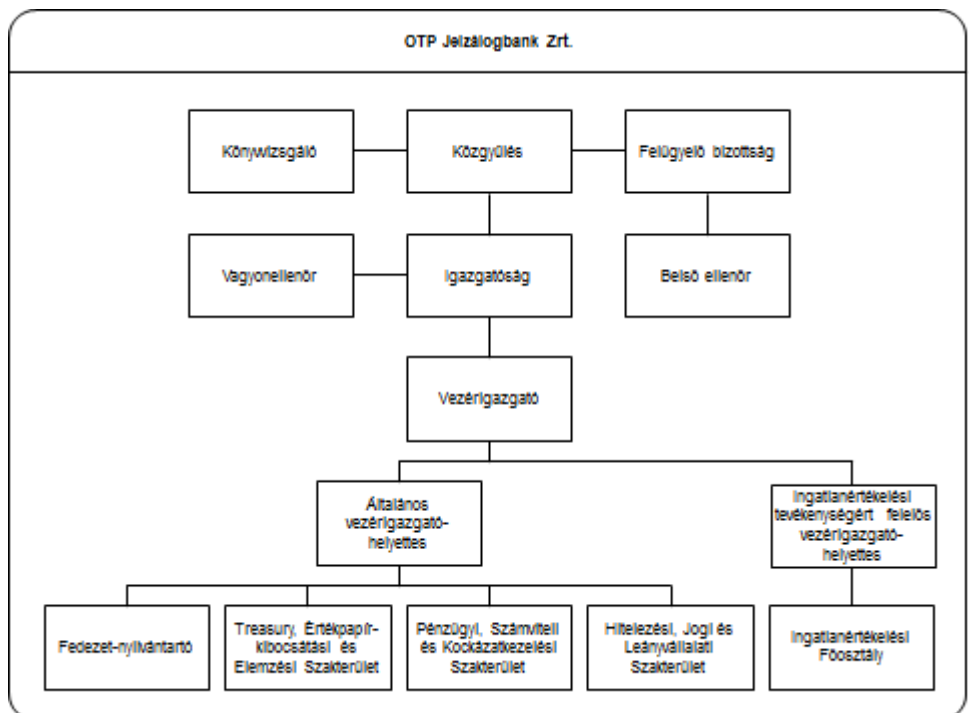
OTP Jelzálogbank Zrt.

Könyvvizsgáló

Közgyűlés

Felügyelő bizottság

Vagyonellenőr

Igazgatóság

Belső ellenőr

Vezérigazgató

Általános vezérigazgató-helyettes

Ingatlanértékelési tevékenységért felelős vezérigazgató-helyettes

Fedezet-nyilvántartó

Treasury, Értékpapír-kibocsátási és Elemzési Szakterület

Pénzügyi, Számviteli és Kockázatkezelési Szakterület

Hitelezési, Jogi és Leányvállalati Szakterület

Ingatlanértékelési Főosztály